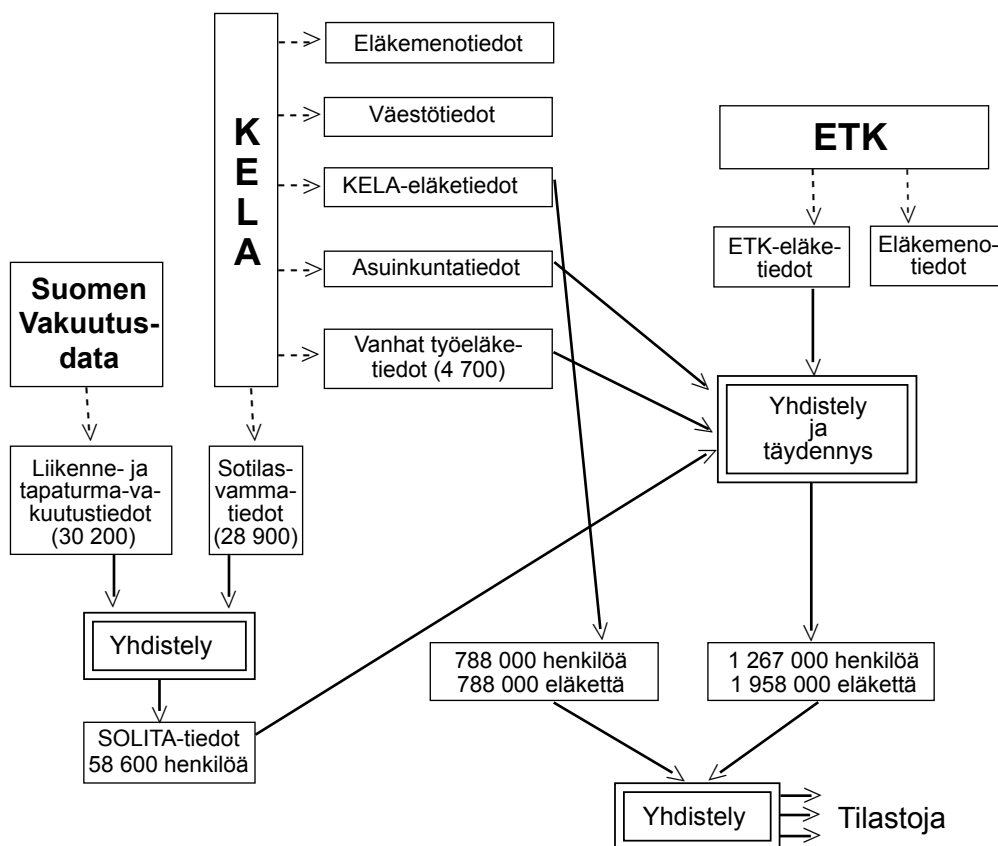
KELA

Eläkemenotiedot

Väestötiedot

KELA-eläketiedot

Asuinkuntatiedot

Vanhat työeläketiedot (4 700)

ETK

ETK-eläketiedot

Eläkemenotiedot

Suomen Vakuutusdata

Liikenne- ja tapaturma-vakuutustiedot (30 200)

Sotilasvammatiedot (28 900)

Yhdistely ja täydennys

Yhdistely

SOLITA-tiedot 58 600 henkilöä

788 000 henkilöä 788 000 eläkettä

1 267 000 henkilöä 1 958 000 eläkettä

Yhdistely

Tilastoja